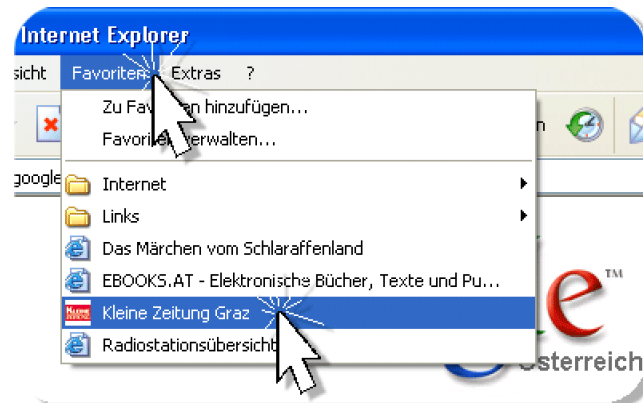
Internet Explorer

sicht Favoriten Extras ?

Zu Fav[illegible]en hinzufügen...

Favorit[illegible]verwalten...

google

Internet

Links

Das Märchen vom Schlaraffenland

EBOOKS.AT - Elektronische Bücher, Texte und Pu...

Kleine Zeitung Graz

Radiostationsübersich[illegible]

n

e™

Österreich